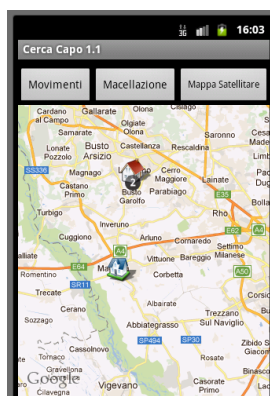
3G 16:03

Cerca Capo 1.1

Movimenti
Macellazione
Mappa Satellitare

Cardano al Campo
Gallarate
Cassano Magnago
Olgiate Olona
Saronno
Samarate
Castellanza
Rescaldina
Lonate Pozzolo
Busto Arsizio
SS336
Magnago
Legnano
Cerro Maggiore
Lainate
Castano Primo
Busto Garolfo
Parabiago
E35
Turbigo
Inveruno
Rho
E62
Arluno
A4
Settimo Milanese
Marcallo
Vittuone
Bareggio
Romentino
Trecate
Corbetta
SR11
Sozzago
Abbiategrasso
Trezzano sul Naviglio
SP494
Cassolnovo
Vigevano
2
Google